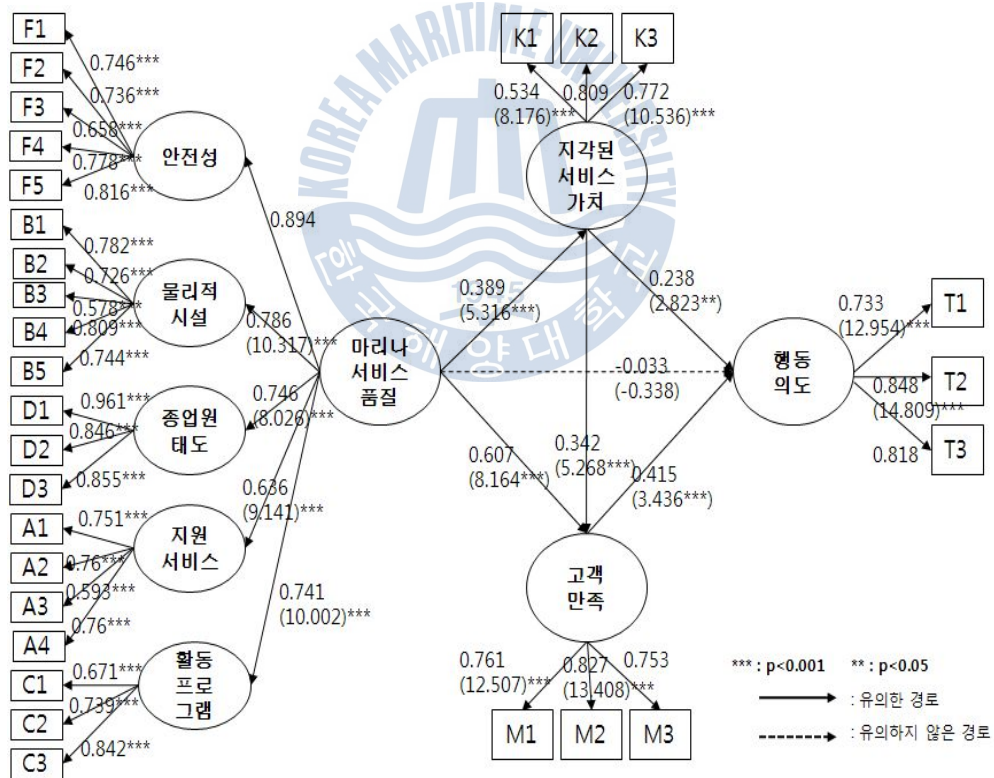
KOREA MARITIME UNIVERSITY

F1
F2
F3
F4
F5
0.746***
0.736***
0.658***
0.778***
0.816***
안전성

B1
B2
B3
B4
B5
0.782***
0.726***
0.578***
0.809***
0.744***
물리적 시설

D1
D2
D3
0.961***
0.846***
0.855***
종업원 태도

A1
A2
A3
A4
0.751***
0.76***
0.593***
0.76***
지원 서비스

C1
C2
C3
0.671***
0.739***
0.842***
활동 프로 그램

0.894
0.786 (10.317)***
0.746 (8.026)***
0.636 (9.141)***
0.741 (10.002)***

마리나 서비스 품질

K1
K2
K3
0.534 (8.176)***
0.809
0.772 (10.536)***
지각된 서비스 가치

0.389 (5.316***)
0.238 (2.823**)
-0.033 (-0.338)
0.607 (8.164***)
0.342 (5.268***)
0.415 (3.436***)

행동 의도
0.733 (12.954)***
0.848 (14.809)***
0.818
T1
T2
T3

고객 만족
0.761 (12.507)***
0.827 (13.408)***
0.753
M1
M2
M3

*** : p<0.001 ** : p<0.05
: 유의한 경로
: 유의하지 않은 경로